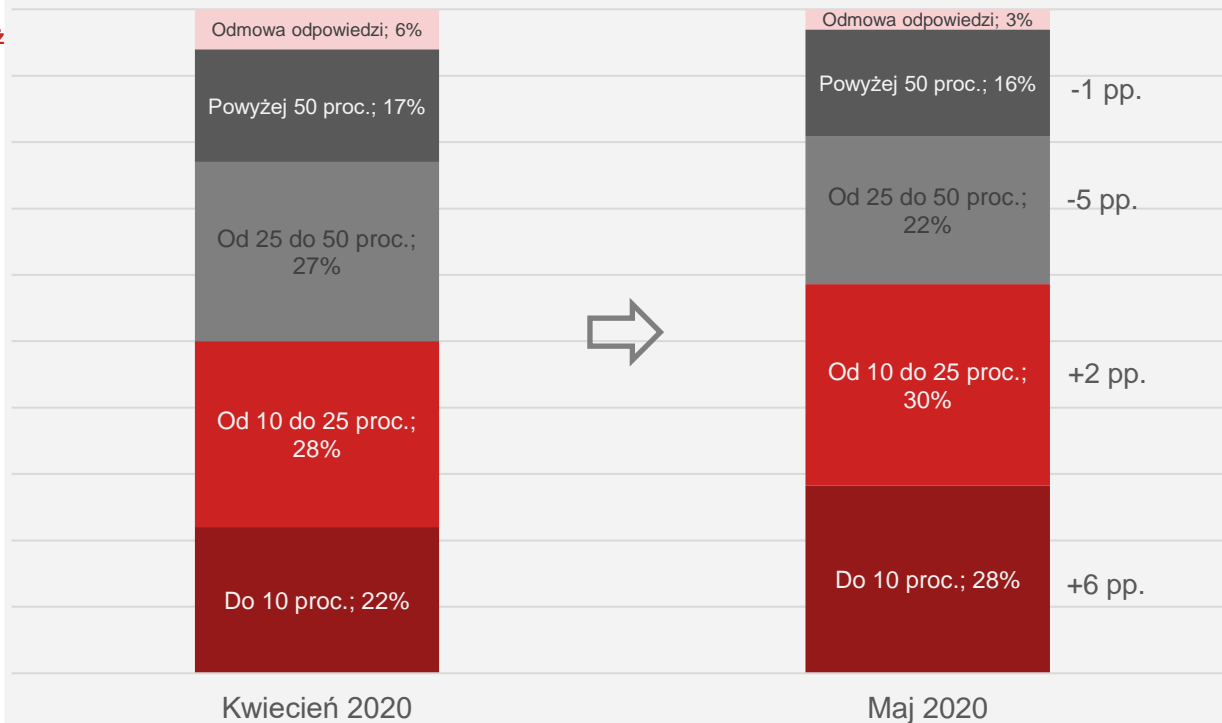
ź

Odmowa odpowiedzi; 6%

Powyżej 50 proc.; 17%

Od 25 do 50 proc.; 27%

Od 10 do 25 proc.; 28%

Do 10 proc.; 22%

Kwiecień 2020

Odmowa odpowiedzi; 3%

Powyżej 50 proc.; 16%

-1 pp.

Od 25 do 50 proc.; 22%

-5 pp.

Od 10 do 25 proc.; 30%

+2 pp.

Do 10 proc.; 28%

+6 pp.

Maj 2020